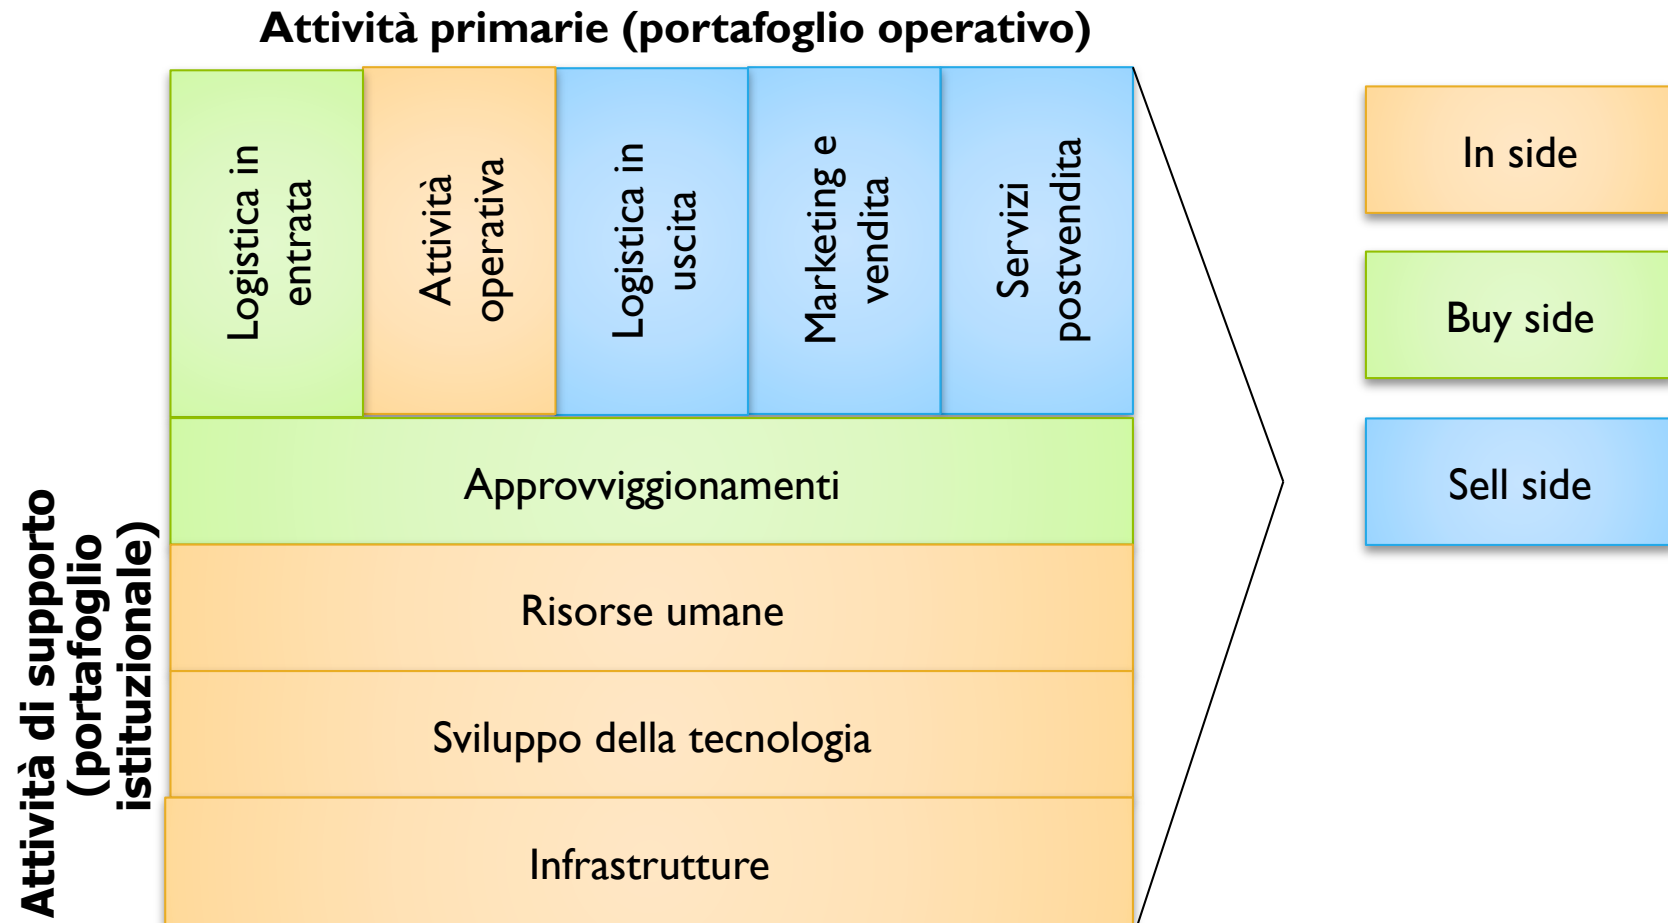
Attività primarie (portafoglio operativo)

Logistica in entrata

Attività operativa

Logistica in uscita

Marketing e vendita

Servizi postvendita

Attività di supporto (portafoglio istituzionale)

Approvviggionamenti

Risorse umane

Sviluppo della tecnologia

Infrastrutture

In side

Buy side

Sell side